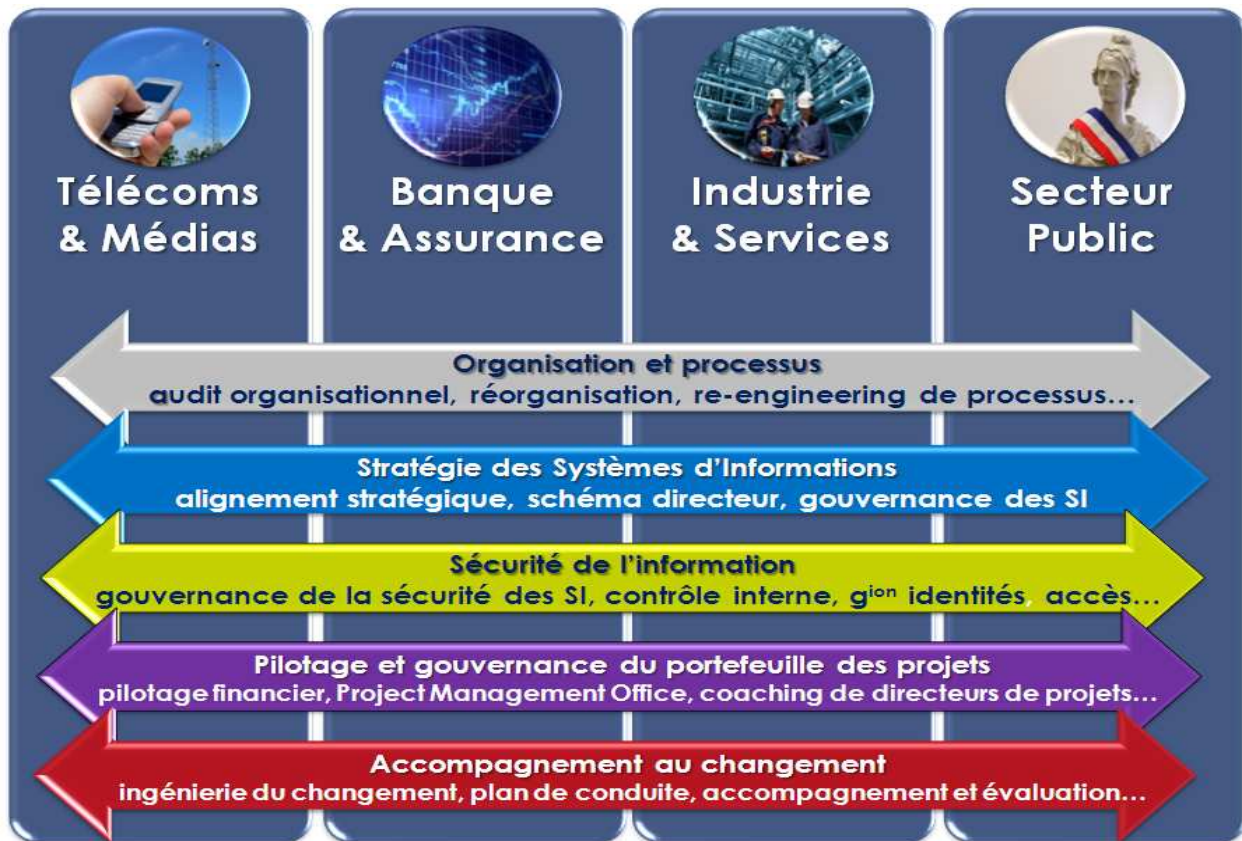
Télécoms & Médias

Banque & Assurance

Industrie & Services

Secteur Public

Organisation et processus
audit organisationnel, réorganisation, re-engineering de processus…

Stratégie des Systèmes d'Informations
alignement stratégique, schéma directeur, gouvernance des SI

Sécurité de l'information
gouvernance de la sécurité des SI, contrôle interne, g$^{ion}$ identités, accès…

Pilotage et gouvernance du portefeuille des projets
pilotage financier, Project Management Office, coaching de directeurs de projets…

Accompagnement au changement
ingénierie du changement, plan de conduite, accompagnement et évaluation…